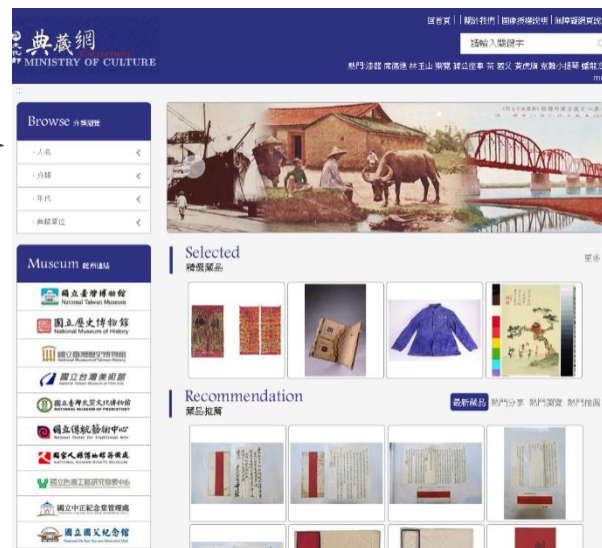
典藏網
MINISTRY OF CULTURE

回首頁 | 關於我們 | 開放授權說明 | 網站導覽

請輸入關鍵字

熱門 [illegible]

Browse 分類瀏覽
· 人名
· 分類
· 年代
· 典藏單位

Museum 館所連結
國立臺灣博物館 National Taiwan Museum
國立歷史博物館 National Museum of History
國立臺灣歷史博物館
國立台灣美術館 National Taiwan Museum of Fine Arts
國立臺灣史前文化博物館 NATIONAL MUSEUM OF PREHISTORY
國立傳統藝術中心 National Center for Traditional Arts
國家人權博物館籌備處 NATIONAL HUMAN RIGHTS MUSEUM
國立臺灣工藝研究發展中心
國立中正紀念堂管理處
國立國父紀念館

Selected
精選藏品

更多

Recommendation
藏品推薦

最新藏品 熱門分享 熱門瀏覽 熱門推薦